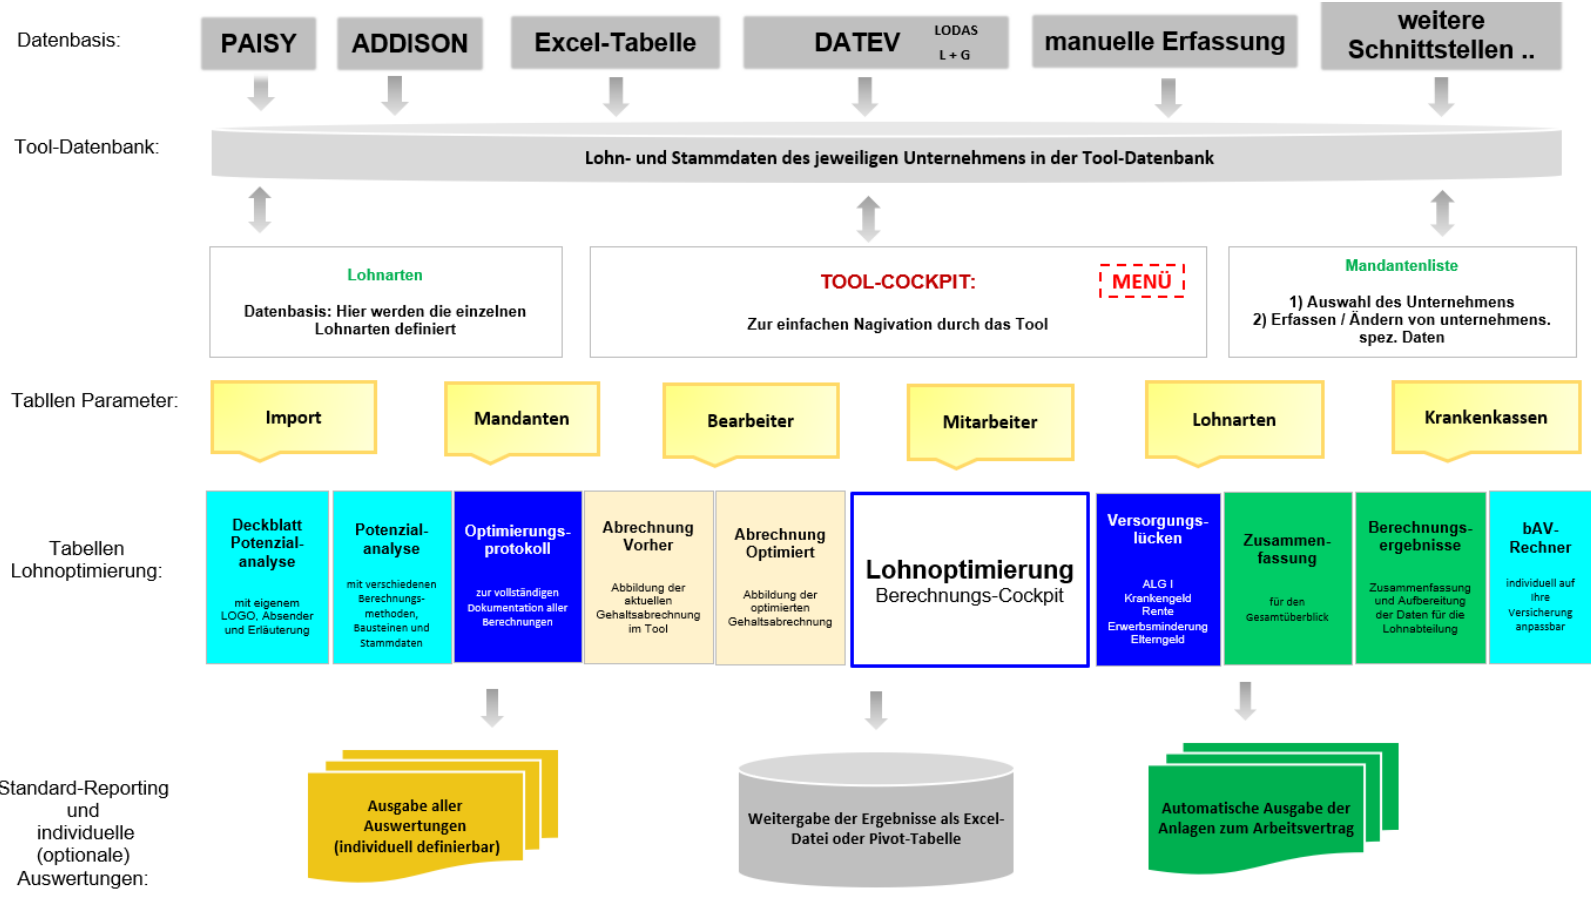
Datenbasis:

PAISY

ADDISON

Excel-Tabelle

DATEV LODAS L + G

manuelle Erfassung

weitere Schnittstellen ..

Tool-Datenbank:

Lohn- und Stammdaten des jeweiligen Unternehmens in der Tool-Datenbank

Lohnarten

Datenbasis: Hier werden die einzelnen Lohnarten definiert

TOOL-COCKPIT:

MENÜ

Zur einfachen Nagivation durch das Tool

Mandantenliste

1) Auswahl des Unternehmens
2) Erfassen / Ändern von unternehmens. spez. Daten

Tabllen Parameter:

Import

Mandanten

Bearbeiter

Mitarbeiter

Lohnarten

Krankenkassen

Tabellen Lohnoptimierung:

Deckblatt Potenzial-analyse

mit eigenem LOGO, Absender und Erläuterung

Potenzial-analyse

mit verschiedenen Berechnungs-methoden, Bausteinen und Stammdaten

Optimierungs-protokoll

zur vollständigen Dokumentation aller Berechnungen

Abrechnung Vorher

Abbildung der aktuellen Gehaltsabrechnung im Tool

Abrechnung Optimiert

Abbildung der optimierten Gehaltsabrechnung

Lohnoptimierung
Berechnungs-Cockpit

Versorgungs-lücken

ALG I
Krankengeld
Rente
Erwerbsminderung
Elterngeld

Zusammen-fassung

für den Gesamtüberblick

Berechnungs-ergebnisse

Zusammenfassung und Aufbereitung der Daten für die Lohnabteilung

bAV-Rechner

individuell auf Ihre Versicherung anpassbar

Standard-Reporting und individuelle (optionale) Auswertungen:

Ausgabe aller Auswertungen (individuell definierbar)

Weitergabe der Ergebnisse als Excel-Datei oder Pivot-Tabelle

Automatische Ausgabe der Anlagen zum Arbeitsvertrag